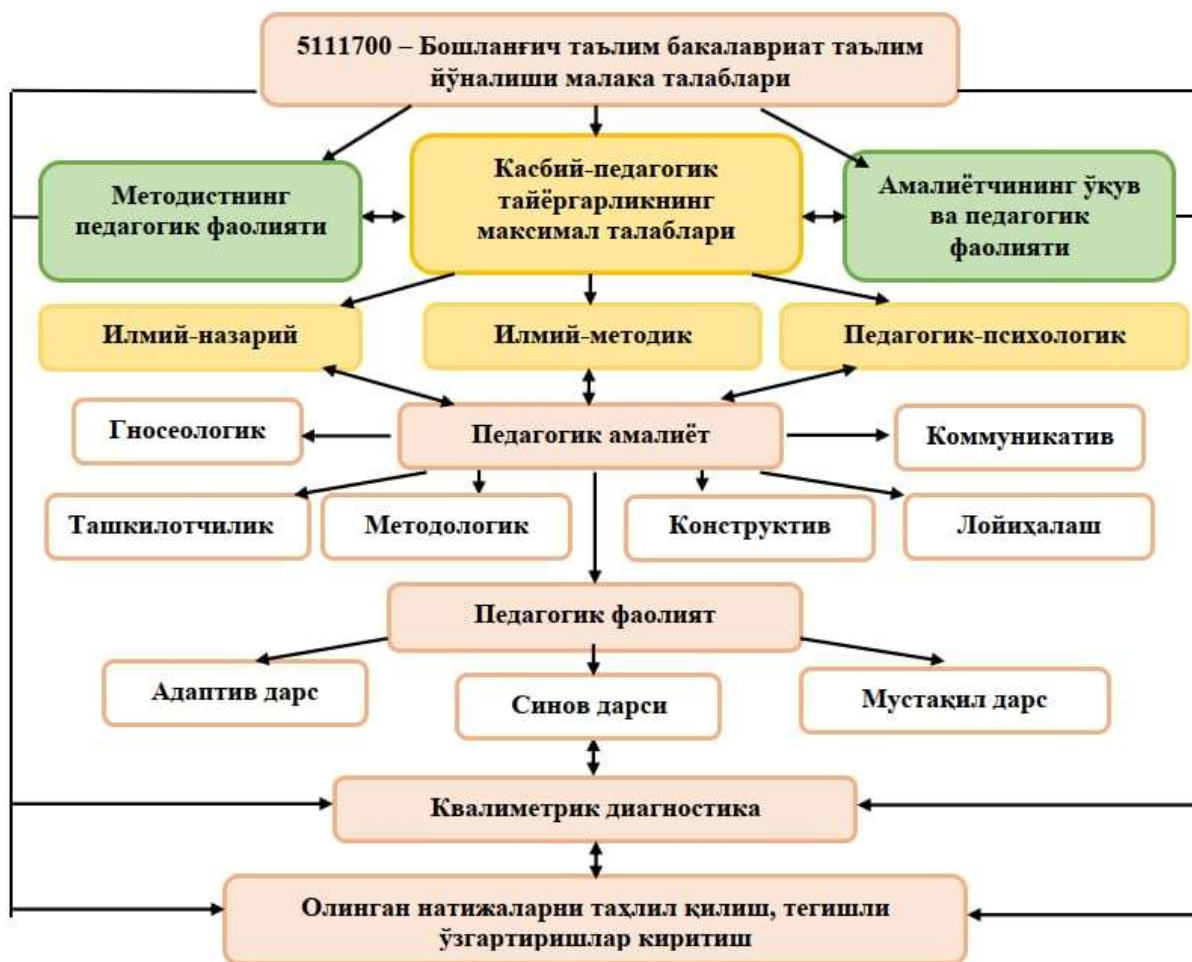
5111700 – Бошланғич таълим бакалавриат таълим йўналиши малака талаблари

Методистнинг педагогик фаолияти

Касбий-педагогик тайёргарликнинг максимал талаблари

Амалиётчининг ўқув ва педагогик фаолияти

Илмий-назарий

Илмий-методик

Педагогик-психологик

Гносеологик

Педагогик амалиёт

Коммуникатив

Ташкилотчилик

Методологик

Конструктив

Лойиҳалаш

Педагогик фаолият

Адаптив дарс

Синов дарси

Мустақил дарс

Квалиметрик диагностика

Олинган натижаларни таҳлил қилиш, тегишли ўзгартиришлар киритиш